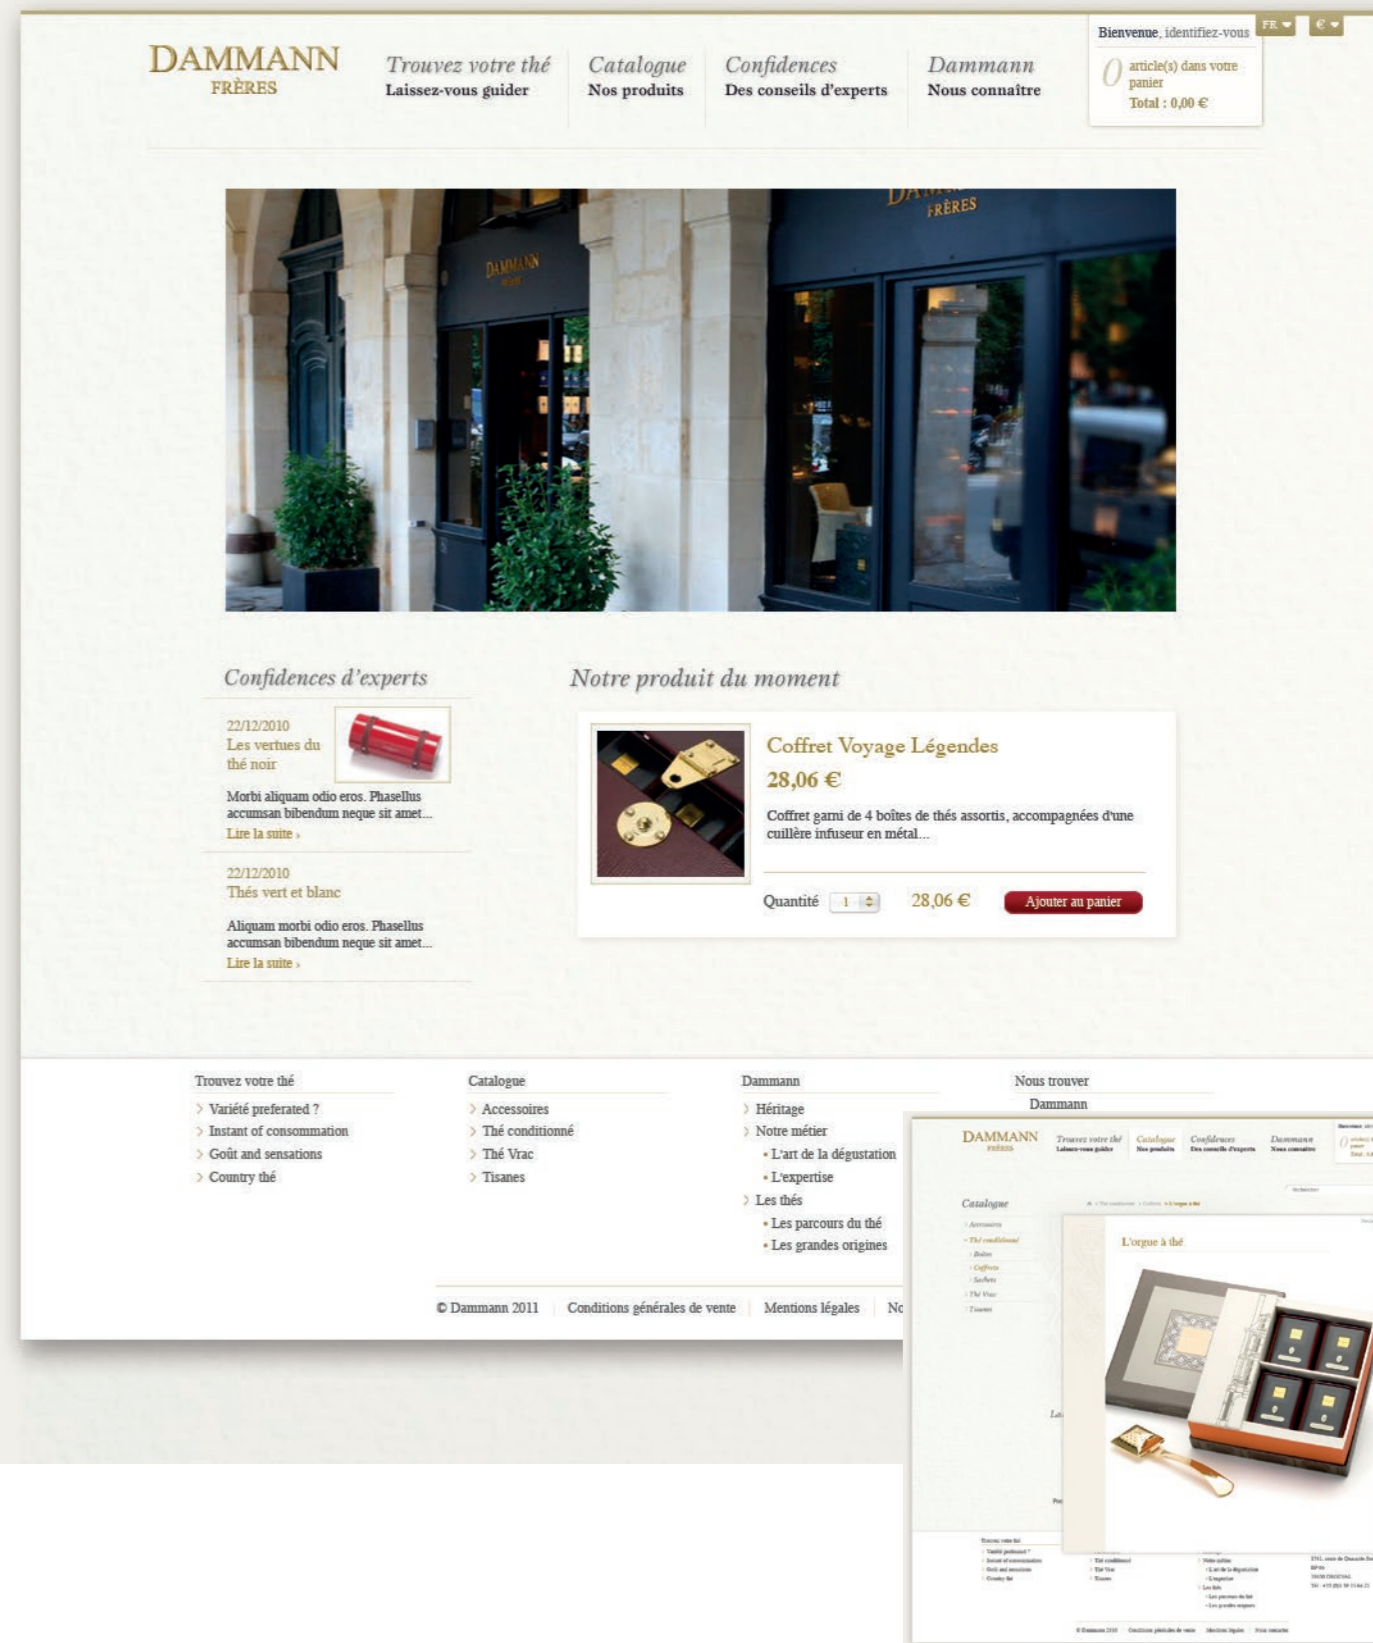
DAMMANN
FRÈRES

Trouvez votre thé
Laissez-vous guider

Catalogue
Nos produits

Confidences
Des conseils d'experts

Dammann
Nous connaître

Bienvenue, identifiez-vous
FR
€

0 article(s) dans votre panier
Total : 0,00 €

DAMMANN FRÈRES

Confidences d'experts

22/12/2010
Les vertues du thé noir

Morbi aliquam odio eros. Phasellus accumsan bibendum neque sit amet...
Lire la suite ›

22/12/2010
Thés vert et blanc

Aliquam morbi odio eros. Phasellus accumsan bibendum neque sit amet...
Lire la suite ›

Notre produit du moment

Coffret Voyage Légendes
28,06 €

Coffret garni de 4 boîtes de thés assortis, accompagnées d'une cuillère infuseur en métal...

Quantité 1 28,06 € Ajouter au panier

Trouvez votre thé
› Variété preferated ?
› Instant of consommation
› Goût and sensations
› Country thé

Catalogue
› Accessoires
› Thé conditionné
› Thé Vrac
› Tisanes

Dammann
› Héritage
› Notre métier
• L'art de la dégustation
• L'expertise
› Les thés
• Les parcours du thé
• Les grandes origines

Nous trouver
Dammann

© Dammann 2011 | Conditions générales de vente | Mentions légales | No

DAMMANN
FRÈRES
Trouvez votre thé
Laissez-vous guider
Catalogue
Nos produits
Confidences
Des conseils d'experts
Dammann
Nous connaître

Catalogue
› Accessoires
› Thé conditionné
› Boîtes
› Coffrets
› Sachets
› Thé Vrac
› Tisanes

L'orgue à thé

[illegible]